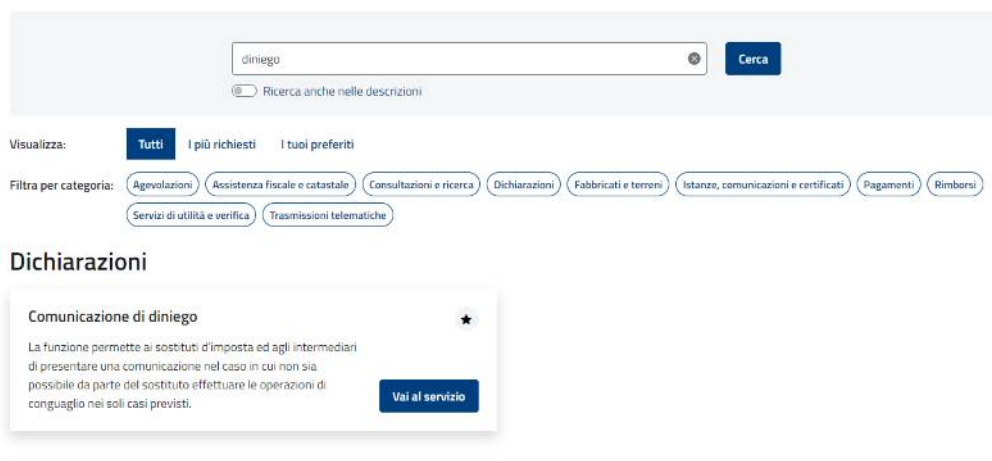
diniego

Cerca

Ricerca anche nelle descrizioni

Visualizza: Tutti I più richiesti I tuoi preferiti

Filtra per categoria: Agevolazioni Assistenza fiscale e catastale Consultazioni e ricerca Dichiarazioni Fabbricati e terreni Istanze, comunicazioni e certificati Pagamenti Rimborsi Servizi di utilità e verifica Trasmissioni telematiche

Dichiarazioni

Comunicazione di diniego

La funzione permette ai sostituti d'imposta ed agli intermediari di presentare una comunicazione nel caso in cui non sia possibile da parte del sostituto effettuare le operazioni di conguaglio nei soli casi previsti.

Vai al servizio